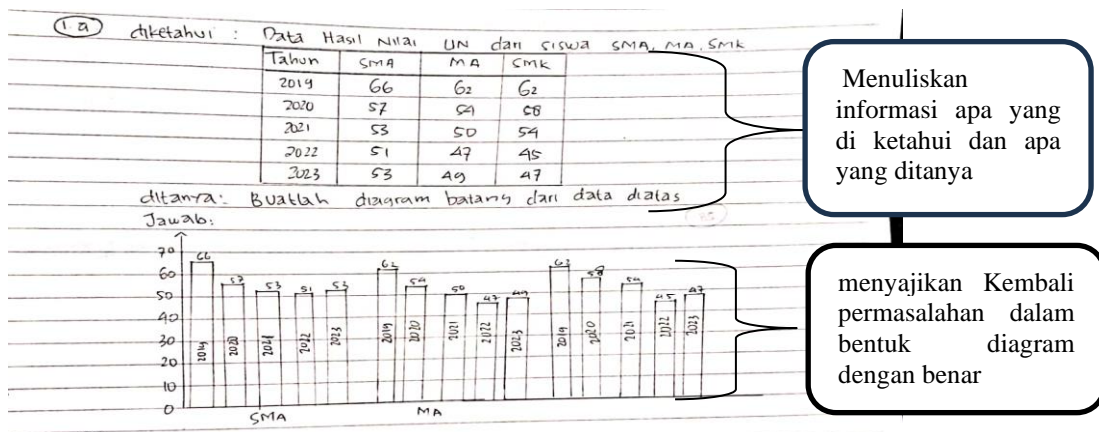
1 a) diketahui : Data Hasil Nilai UN dari siswa SMA, MA, SMK

| Tahun | SMA | MA | SMK |
|---|---|---|---|
| 2019 | 66 | 62 | 62 |
| 2020 | 57 | 54 | 58 |
| 2021 | 53 | 50 | 54 |
| 2022 | 51 | 47 | 45 |
| 2023 | 53 | 49 | 47 |

ditanya: Buatlah diagram batang dari data diatas

Jawab:

70 60 50 40 30 20 10 0

66 57 53 51 53 62 54 50 47 49 62 58 54 45 47

2019 2020 2021 2022 2023 2019 2020 2021 2022 2023 2019 2020 2021 2022 2023

SMA MA

Menuliskan informasi apa yang di ketahui dan apa yang ditanya

menyajikan Kembali permasalahan dalam bentuk diagram dengan benar